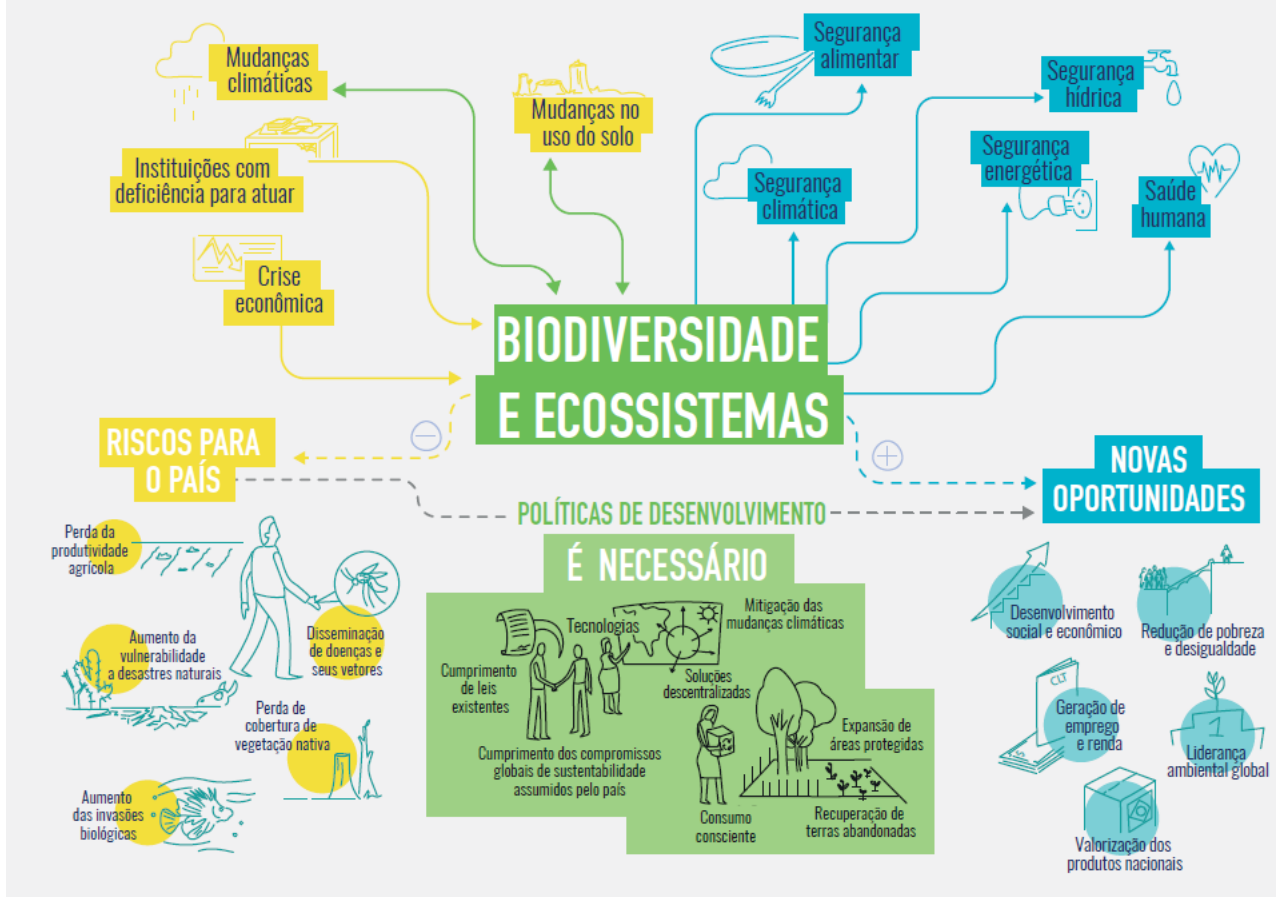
Mudanças climáticas

Instituições com deficiência para atuar

Crise econômica

Mudanças no uso do solo

Segurança alimentar

Segurança climática

Segurança hídrica

Segurança energética

Saúde humana

BIODIVERSIDADE E ECOSSISTEMAS

RISCOS PARA O PAÍS

NOVAS OPORTUNIDADES

POLÍTICAS DE DESENVOLVIMENTO

Perda da produtividade agrícola

Aumento da vulnerabilidade a desastres naturais

Disseminação de doenças e seus vetores

Perda de cobertura de vegetação nativa

Aumento das invasões biológicas

É NECESSÁRIO

Tecnologias

Mitigação das mudanças climáticas

Cumprimento de leis existentes

Soluções descentralizadas

Expansão de áreas protegidas

Cumprimento dos compromissos globais de sustentabilidade assumidos pelo país

Consumo consciente

Recuperação de terras abandonadas

Desenvolvimento social e econômico

Redução de pobreza e desigualdade

CLT

Geração de emprego e renda

1

Liderança ambiental global

Valorização dos produtos nacionais